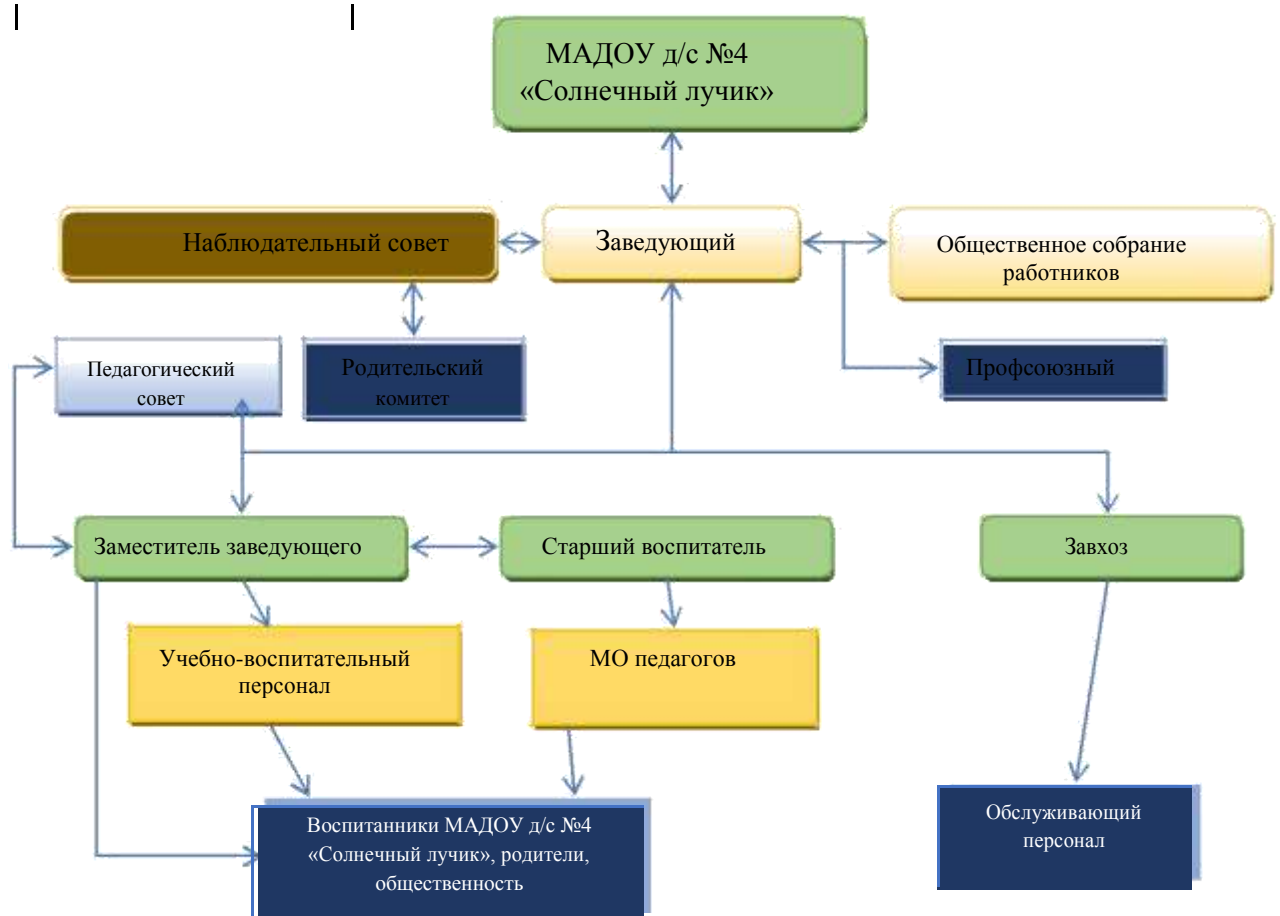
МАДОУ д/с №4
«Солнечный лучик»

Наблюдательный совет

Заведующий

Общественное собрание работников

Педагогический совет

Родительский комитет

Профсоюзный

Заместитель заведующего

Старший воспитатель

Завхоз

Учебно-воспитательный персонал

МО педагогов

Воспитанники МАДОУ д/с №4 «Солнечный лучик», родители, общественность

Обслуживающий персонал